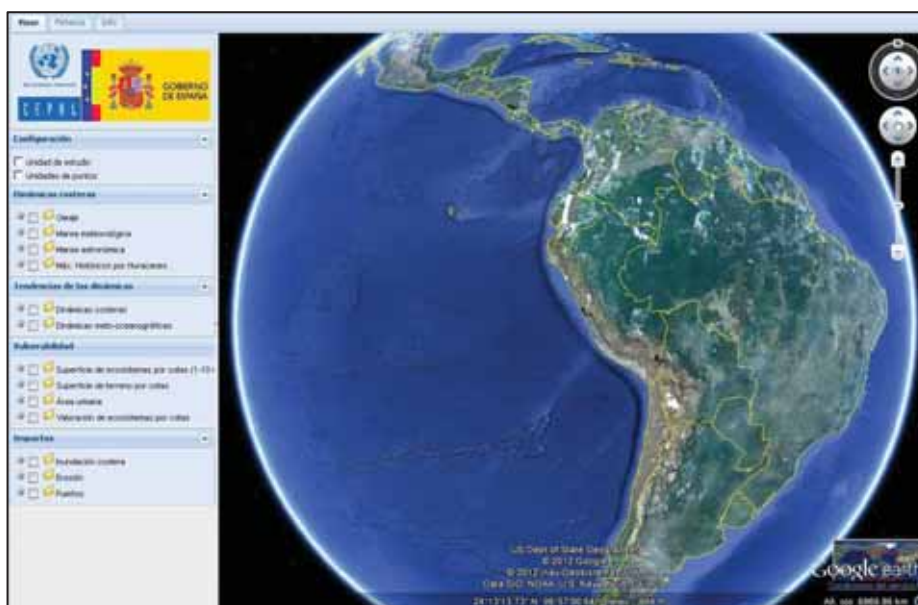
Visor | Refuerza | Info

NACIONES UNIDAS

CEPAL

GOBIERNO DE ESPAÑA

Configuración

Unidad de estudio

Unidades de puntos

Dinámicas costeras

Oleaje

Marea meteorológica

Marea astronómica

Máx. Históricos por Huracanes

Tendencias de las dinámicas

Dinámicas costeras

Dinámicas meteo-oceanográficas

Vulnerabilidad

Superficie de ecosistemas por cotas (1-10)

Superficie de terreno por cotas

Área urbana

Valoración de ecosistemas por cotas

Impactos

Inundación costera

Erosión

Puertos

US Dept of State Geographer
© 2012 Google
© 2012 Inav/Geosistemas SRL
Data SIO, NOAA, U.S. Navy, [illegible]

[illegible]

Google earth

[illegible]